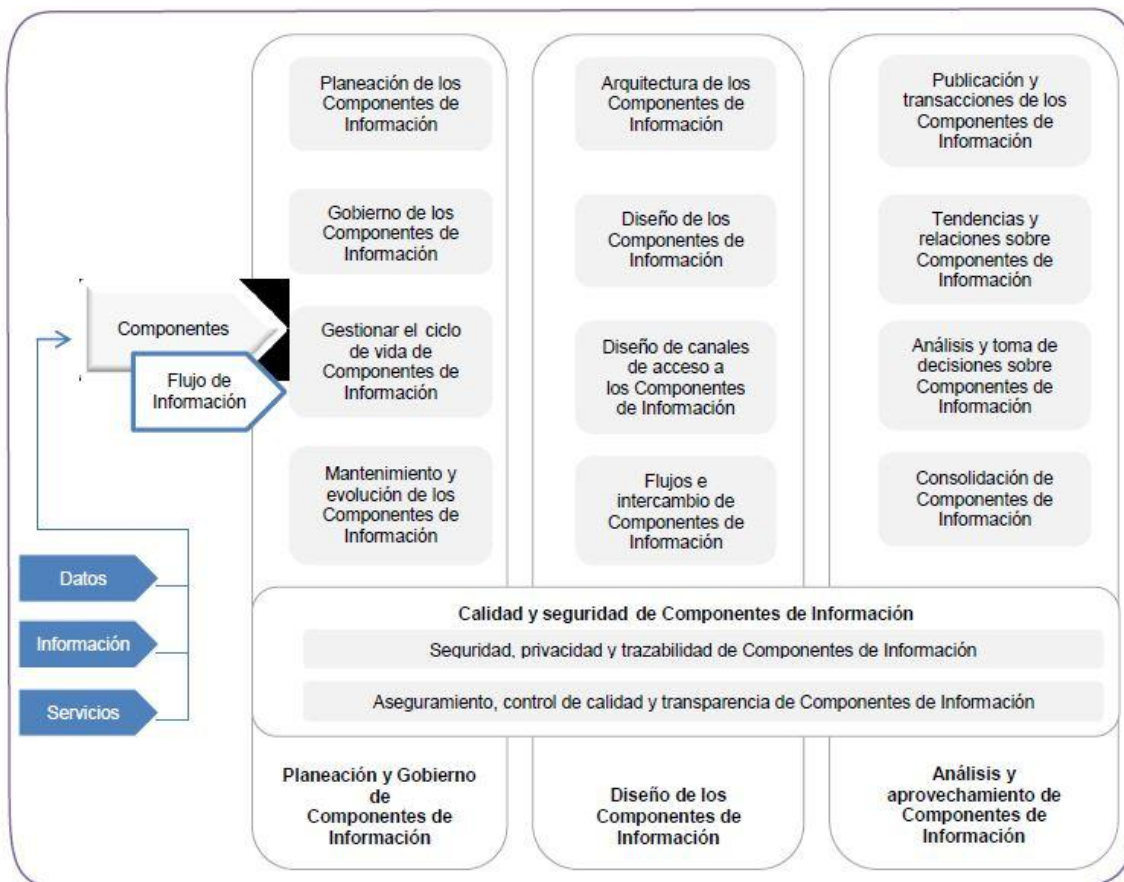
Componentes

Flujo de Información

Datos

Información

Servicios

Planeación de los Componentes de Información

Gobierno de los Componentes de Información

Gestionar el ciclo de vida de Componentes de Información

Mantenimiento y evolución de los Componentes de Información

Arquitectura de los Componentes de Información

Diseño de los Componentes de Información

Diseño de canales de acceso a los Componentes de Información

Flujos e intercambio de Componentes de Información

Publicación y transacciones de los Componentes de Información

Tendencias y relaciones sobre Componentes de Información

Análisis y toma de decisiones sobre Componentes de Información

Consolidación de Componentes de Información

Calidad y seguridad de Componentes de Información

Seguridad, privacidad y trazabilidad de Componentes de Información

Aseguramiento, control de calidad y transparencia de Componentes de Información

Planeación y Gobierno de Componentes de Información

Diseño de los Componentes de Información

Análisis y aprovechamiento de Componentes de Información